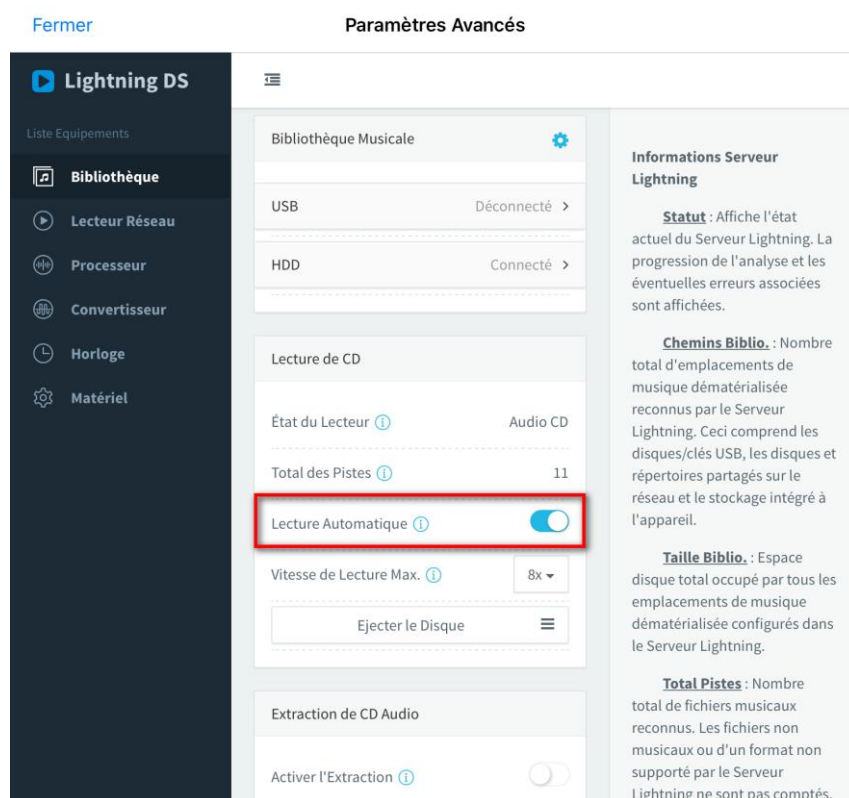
Fermer

Paramètres Avancés

Lightning DS

Liste Equipements

Bibliothèque

Lecteur Réseau

Processeur

Convertisseur

Horloge

Matériel

Bibliothèque Musicale

USB Déconnecté >

HDD Connecté >

Lecture de CD

État du Lecteur ⓘ Audio CD

Total des Pistes ⓘ 11

Lecture Automatique ⓘ

Vitesse de Lecture Max. ⓘ 8x

Ejecter le Disque

Extraction de CD Audio

Activer l'Extraction ⓘ

Informations Serveur Lightning

Statut : Affiche l'état actuel du Serveur Lightning. La progression de l'analyse et les éventuelles erreurs associées sont affichées.

Chemins Biblio. : Nombre total d'emplacements de musique dématérialisée reconnus par le Serveur Lightning. Ceci comprend les disques/clés USB, les disques et répertoires partagés sur le réseau et le stockage intégré à l'appareil.

Taille Biblio. : Espace disque total occupé par tous les emplacements de musique dématérialisée configurés dans le Serveur Lightning.

Total Pistes : Nombre total de fichiers musicaux reconnus. Les fichiers non musicaux ou d'un format non supporté par le Serveur Lightning ne sont pas comptés.